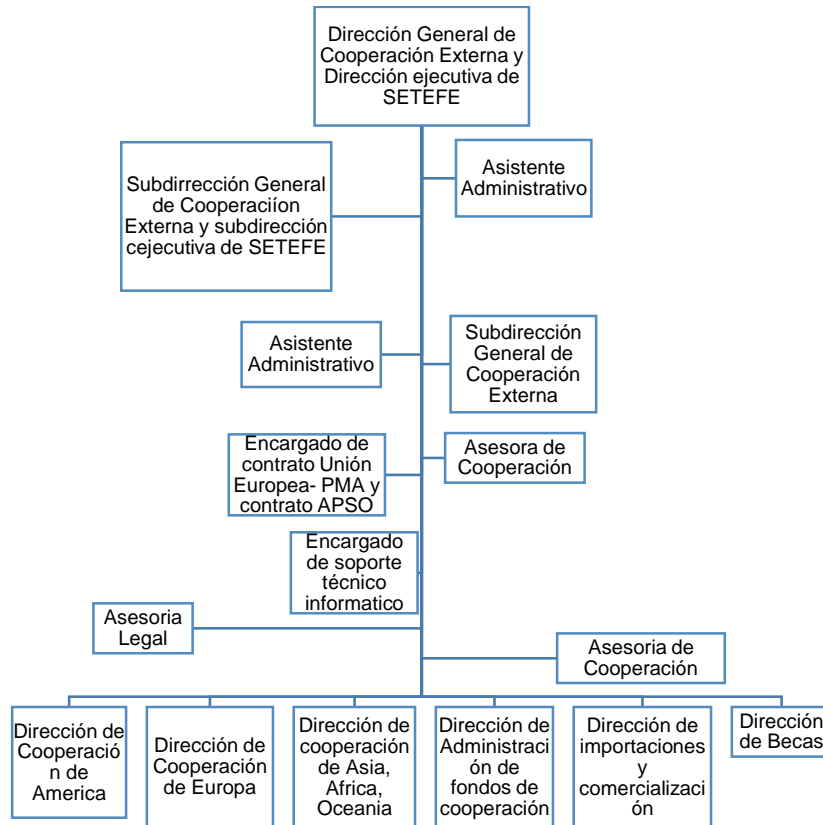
Dirección General de Cooperación Externa y Dirección ejecutiva de SETEFE

Subdirrección General de Cooperaciíon Externa y subdirección cejecutiva de SETEFE

Asistente Administrativo

Asistente Administrativo

Subdirección General de Cooperación Externa

Encargado de contrato Unión Europea- PMA y contrato APSO

Asesora de Cooperación

Encargado de soporte técnico informatico

Asesoria Legal

Asesoria de Cooperación

Dirección de Cooperación de America

Dirección de Cooperación de Europa

Dirección de cooperación de Asia, Africa, Oceania

Dirección de Administración de fondos de cooperación

Dirección de importaciones y comercialización

Dirección de Becas